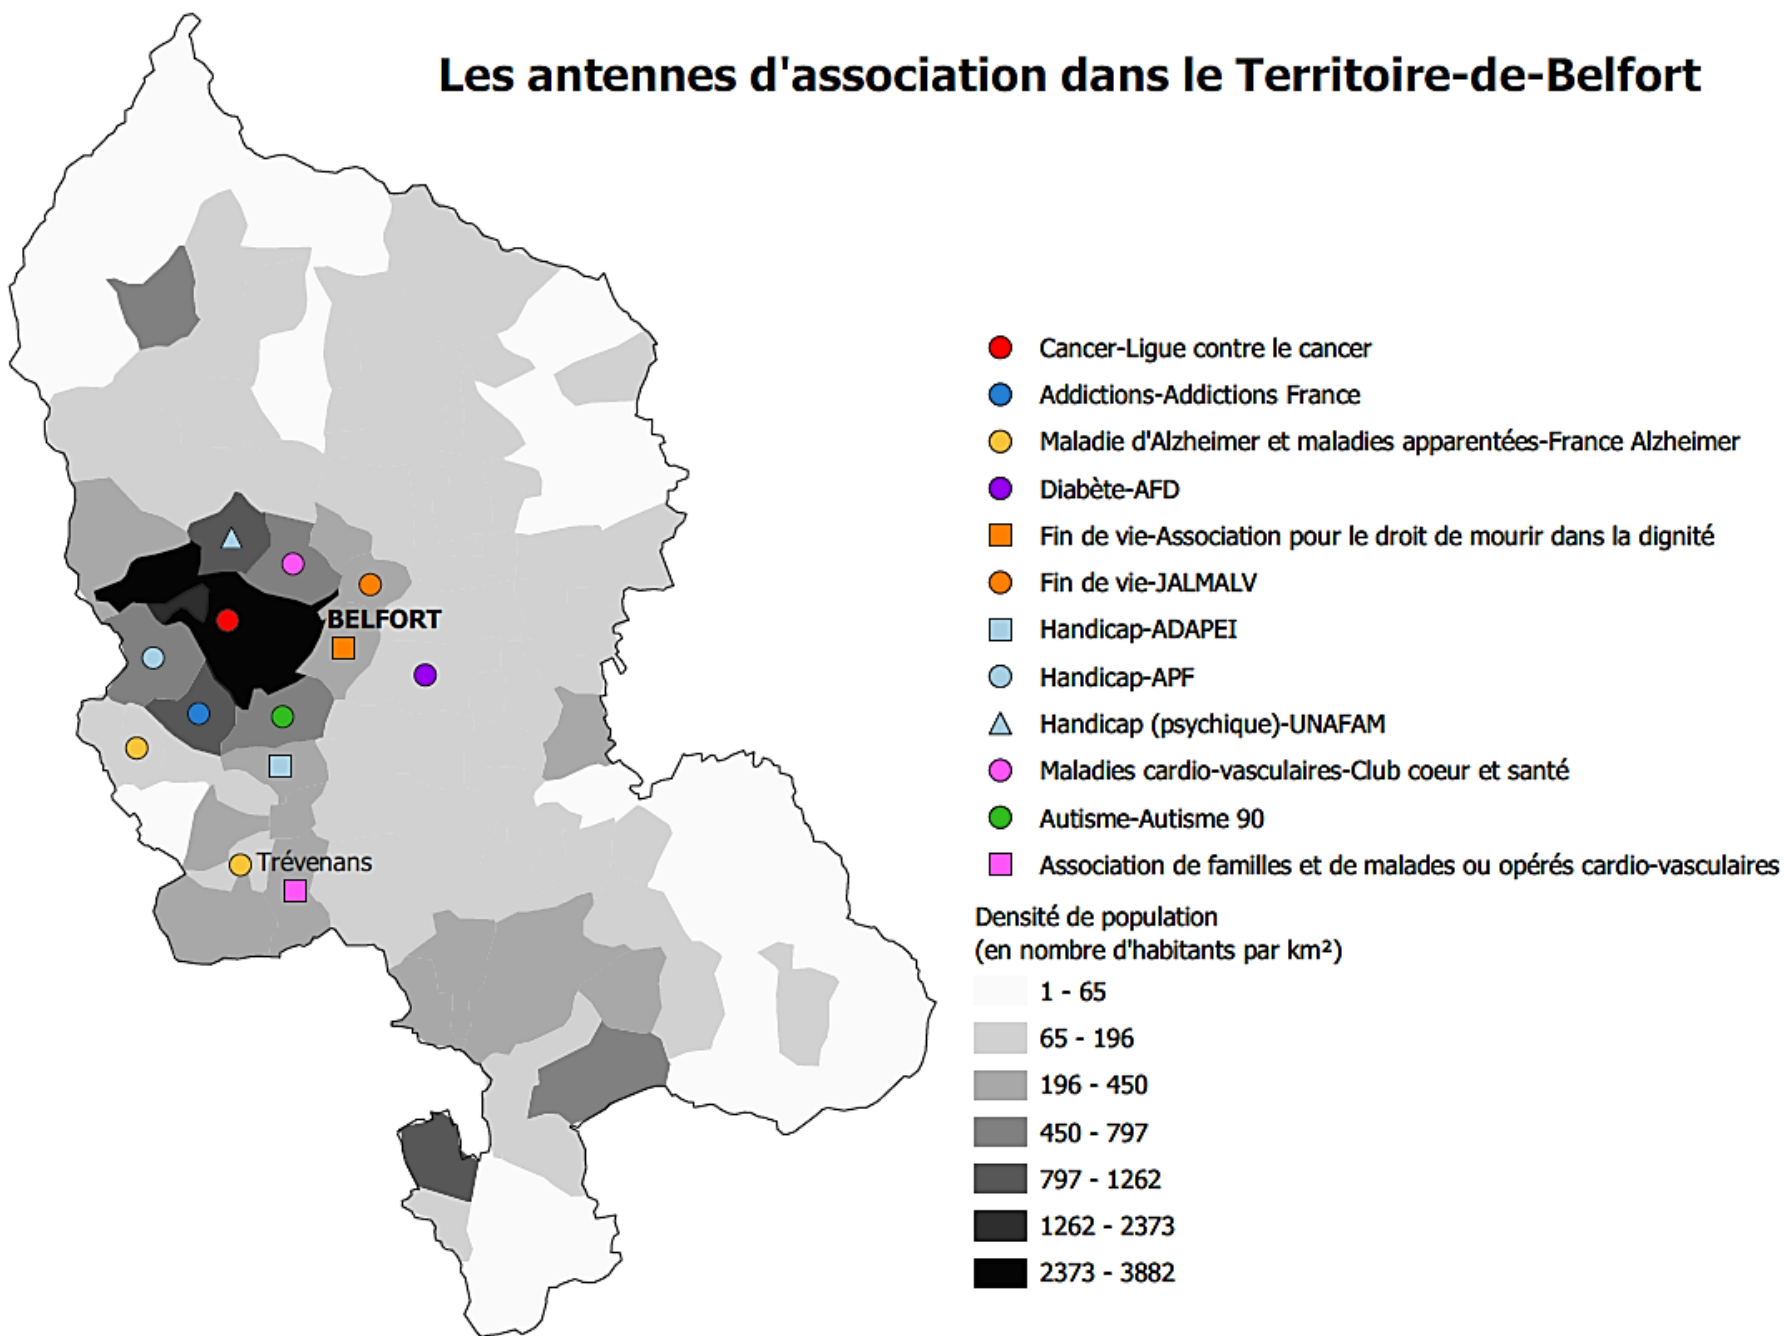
Les antennes d'association dans le Territoire-de-Belfort

BELFORT

Trévenans

Cancer-Ligue contre le cancer
Addictions-Addictions France
Maladie d'Alzheimer et maladies apparentées-France Alzheimer
Diabète-AFD
Fin de vie-Association pour le droit de mourir dans la dignité
Fin de vie-JALMALV
Handicap-ADAPEI
Handicap-APF
Handicap (psychique)-UNAFAM
Maladies cardio-vasculaires-Club coeur et santé
Autisme-Autisme 90
Association de familles et de malades ou opérés cardio-vasculaires

Densité de population
(en nombre d'habitants par km²)
1 - 65
65 - 196
196 - 450
450 - 797
797 - 1262
1262 - 2373
2373 - 3882